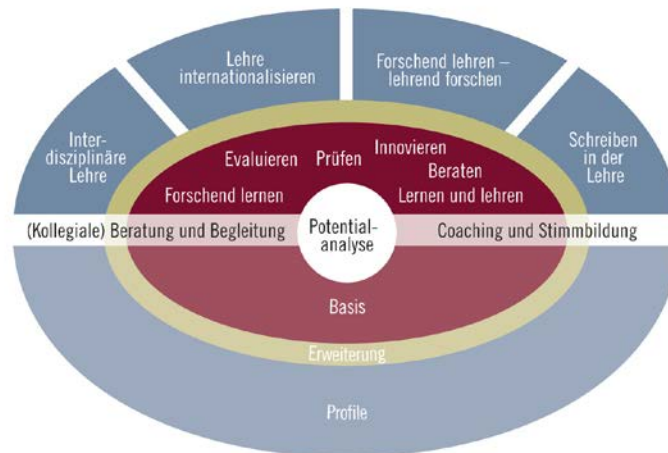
Lehre internationalisieren

Forschend lehren – lehrend forschen

Interdisziplinäre Lehre

Schreiben in der Lehre

Evaluieren

Prüfen

Innovieren

Beraten

Forschend lernen

Lernen und lehren

(Kollegiale) Beratung und Begleitung

Potentialanalyse

Coaching und Stimmbildung

Basis

Erweiterung

Profile